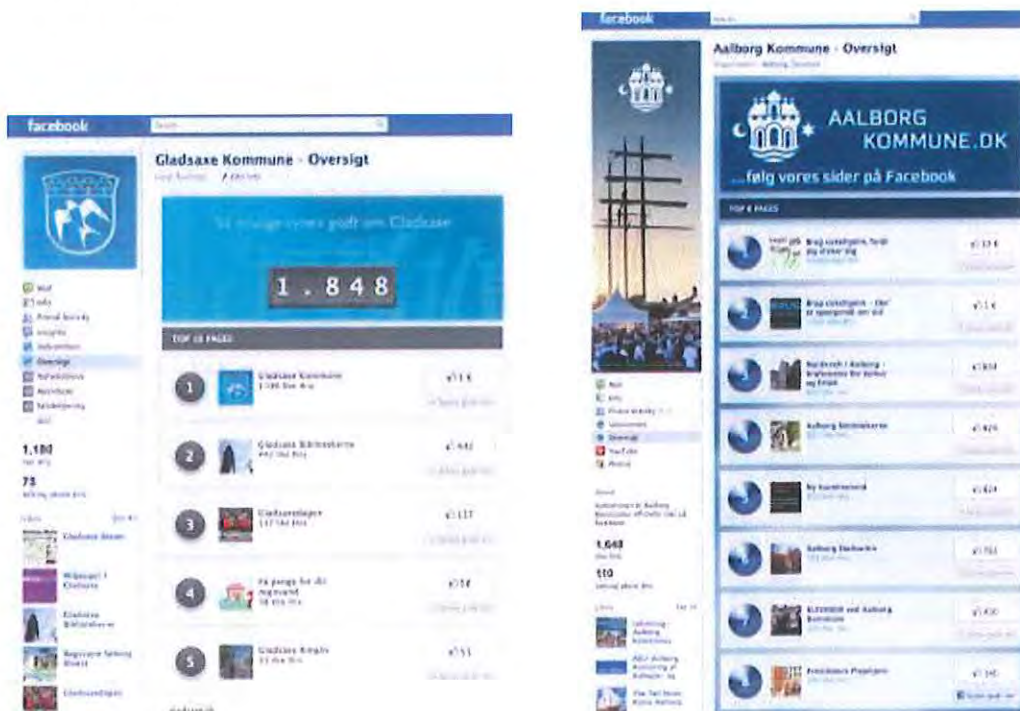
facebook

Gladsaxe Kommune - Oversigt

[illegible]

1.848

TOP 10 PAGES

1 Gladsaxe Kommune

2 Gladsaxe Bibliotekerne

3 Gladsaxedagen

4 På penge for dit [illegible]

5 Gladsaxe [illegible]

Wall
Info
Insights
Oversigt

1,180

75

Gladsaxe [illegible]

Gladsaxe Bibliotekerne

Gladsaxedagen

facebook

Aalborg Kommune - Oversigt

AALBORG KOMMUNE.DK

...følg vores sider på Facebook

TOP 8 PAGES

Aalborg Bibliotekerne

Aalborg Stadsarkiv

Wall
Info
Oversigt
YouTube

1,648

110